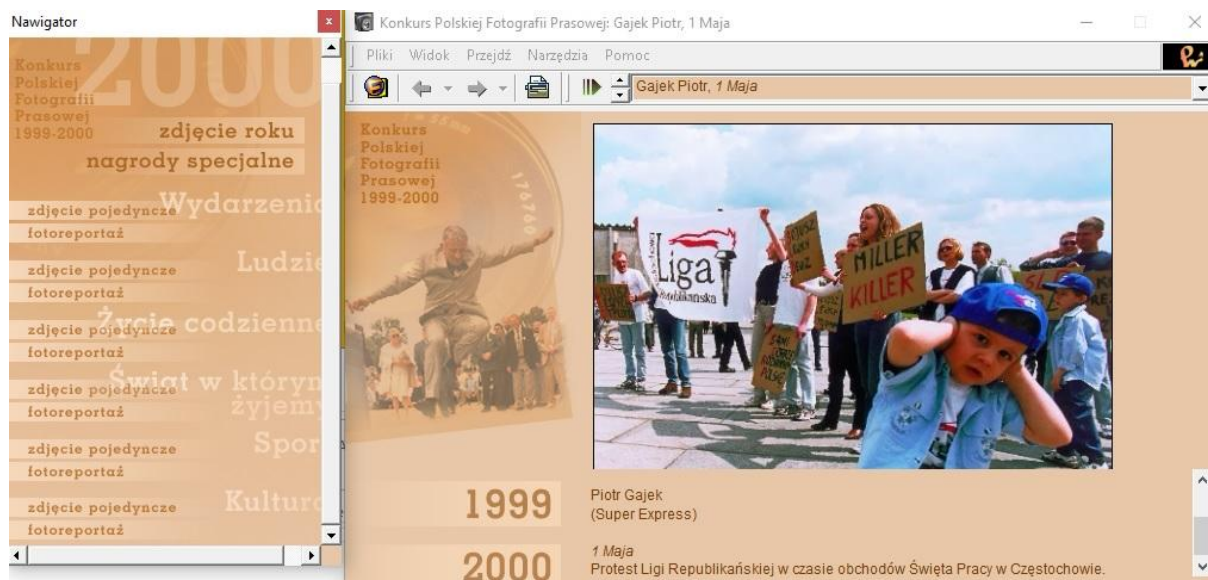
Nawigator

Konkurs Polskiej Fotografii Prasowej 1999-2000

2000

zdjęcie roku

nagrody specjalne

Wydarzenia

zdjęcie pojedyncze

fotoreportaż

Ludzie

zdjęcie pojedyncze

fotoreportaż

Życie codzienne

zdjęcie pojedyncze

fotoreportaż

Świat w którym żyjemy

zdjęcie pojedyncze

fotoreportaż

Sport

zdjęcie pojedyncze

fotoreportaż

Kultura

zdjęcie pojedyncze

fotoreportaż

Konkurs Polskiej Fotografii Prasowej: Gajek Piotr, 1 Maja

Pliki Widok Przejdź Narzędzia Pomoc

Gajek Piotr, *1 Maja*

Konkurs Polskiej Fotografii Prasowej 1999-2000

Liga Republikańska

MILLER KILLER

1999

2000

Piotr Gajek
(Super Express)

*1 Maja*
Protest Ligi Republikańskiej w czasie obchodów Święta Pracy w Częstochowie.